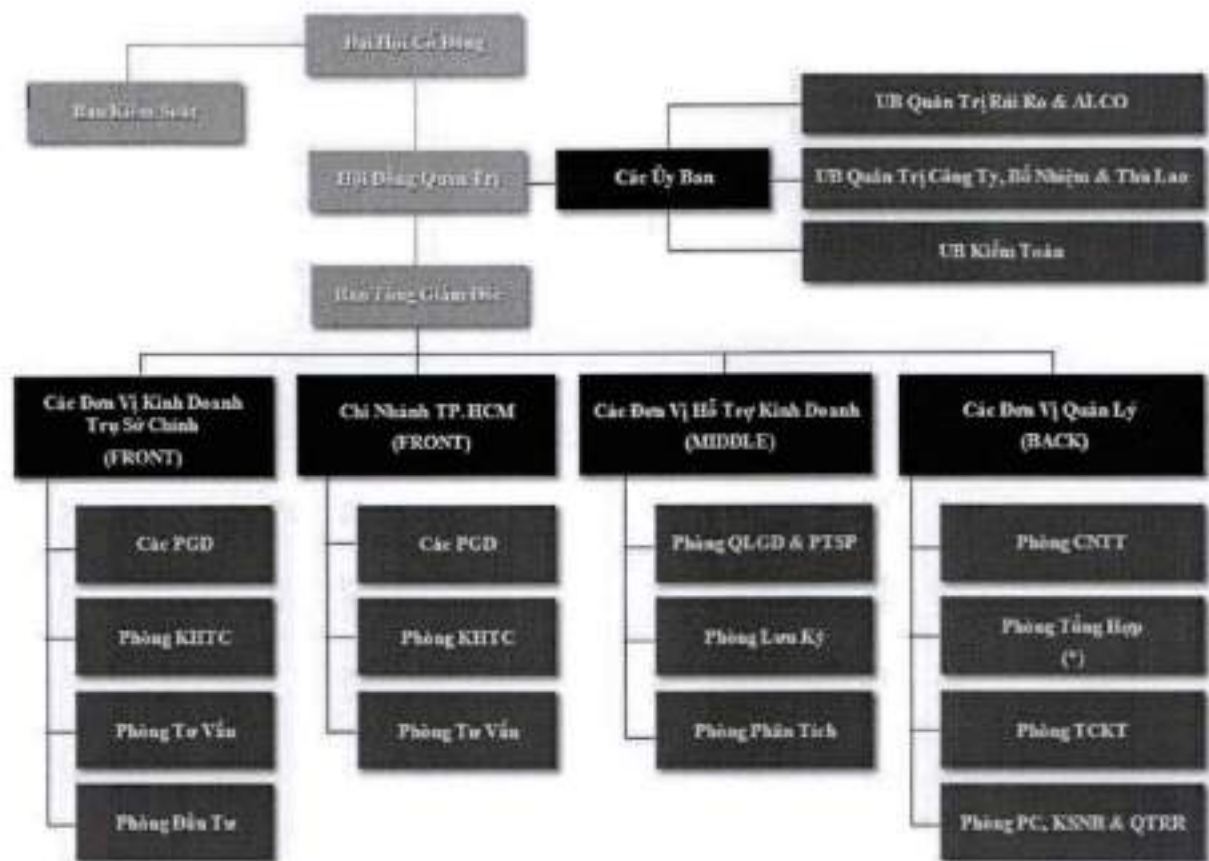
Đại Hội Cổ Đông

Ban Kiểm Soát

Hội Đồng Quản Trị

Các Ủy Ban

UB Quản Trị Rủi Ro & ALCO

UB Quản Trị Công Ty, Bổ Nhiệm & Thù Lao

UB Kiểm Toán

Ban Tổng Giám Đốc

Các Đơn Vị Kinh Doanh Trụ Sở Chính (FRONT)

Các PGD

Phòng KHTC

Phòng Tư Vấn

Phòng Đầu Tư

Chi Nhánh TP.HCM (FRONT)

Các PGD

Phòng KHTC

Phòng Tư Vấn

Các Đơn Vị Hỗ Trợ Kinh Doanh (MIDDLE)

Phòng QLGD & PTSP

Phòng Lưu Ký

Phòng Phân Tích

Các Đơn Vị Quản Lý (BACK)

Phòng CNTT

Phòng Tổng Hợp (*)

Phòng TCKT

Phòng PC, KSNB & QTRR